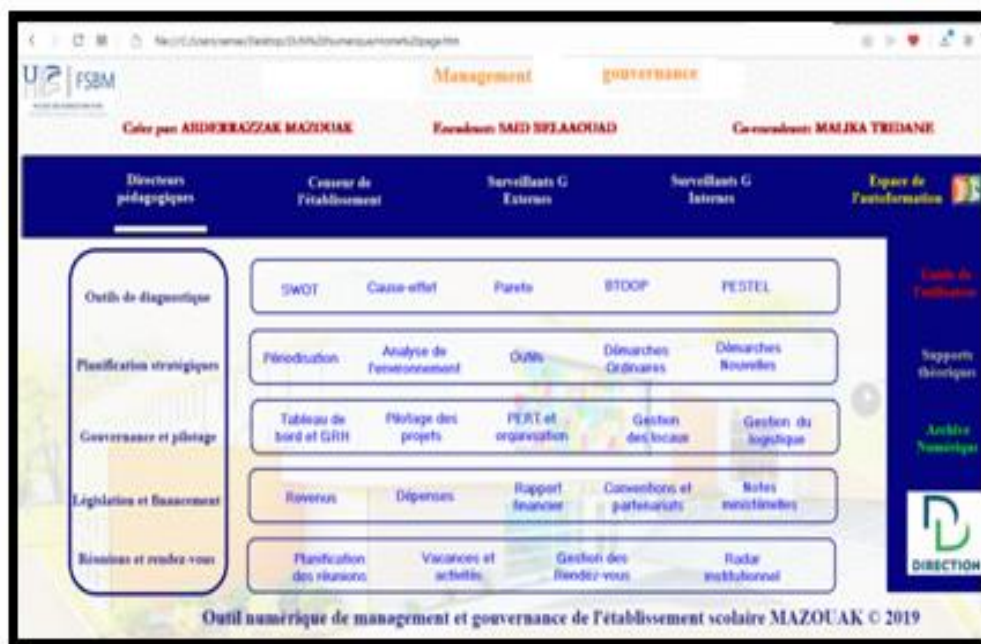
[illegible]

U2 | FSBM

Management gouvernance

Créer par: ABDERRAZZAK MAZOUAK Encadreur: SAID BELAAOUAD Co-encadreur: MALIKA TRIDANE

Directeurs pédagogiques

Conseur de l'établissement

Surveillants G Externes

Surveillants G Internes

Espace de l'autoformation

Outils de diagnostique

SWOT Cause-effet Pareto STOOP PESTEL

Guide de l'utilisateur

Planification stratégiques

Périodisation Analyse de l'environnement OVMs Démarches Ordinaires Démarches Nouvelles

Supports théoriques

Gouvernance et pilotage

Tableau de bord et GRH Pilotage des projets PERT et organisation Gestion des locaux Gestion du logistique

Archive Numérique

Législation et financement

Revenus Dépenses Rapport financier Conventions et partenariats Notes ministérielles

Réunions et rendez-vous

Planification des réunions Vacances et activités Gestion des Rendez-vous Radar institutionnel

DIRECTION

Outil numérique de management et gouvernance de l'établissement scolaire MAZOUAK © 2019